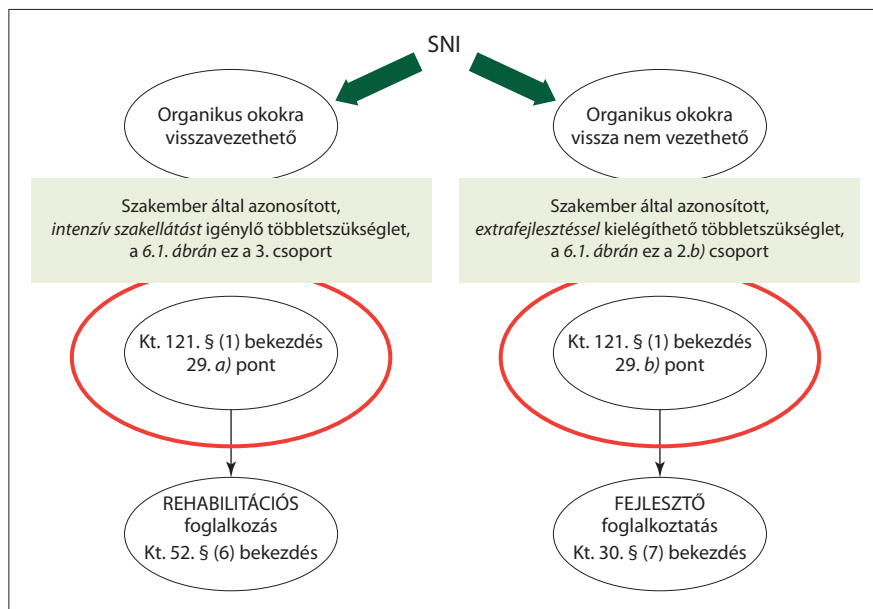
SNI

Organikus okokra visszavezethető

Organikus okokra vissza nem vezethető

Szakember által azonosított, *intenzív szakellátást* igénylő többletszükséglet, a *6.1. ábrán* ez a 3. csoport

Szakember által azonosított, *extrafejlesztéssel* kielégíthető többletszükséglet, a *6.1. ábrán* ez a 2.*b)* csoport

Kt. 121. § (1) bekezdés 29. *a)* pont

Kt. 121. § (1) bekezdés 29. *b)* pont

REHABILITÁCIÓS foglalkozás Kt. 52. § (6) bekezdés

FEJLESZTŐ foglalkoztatás Kt. 30. § (7) bekezdés